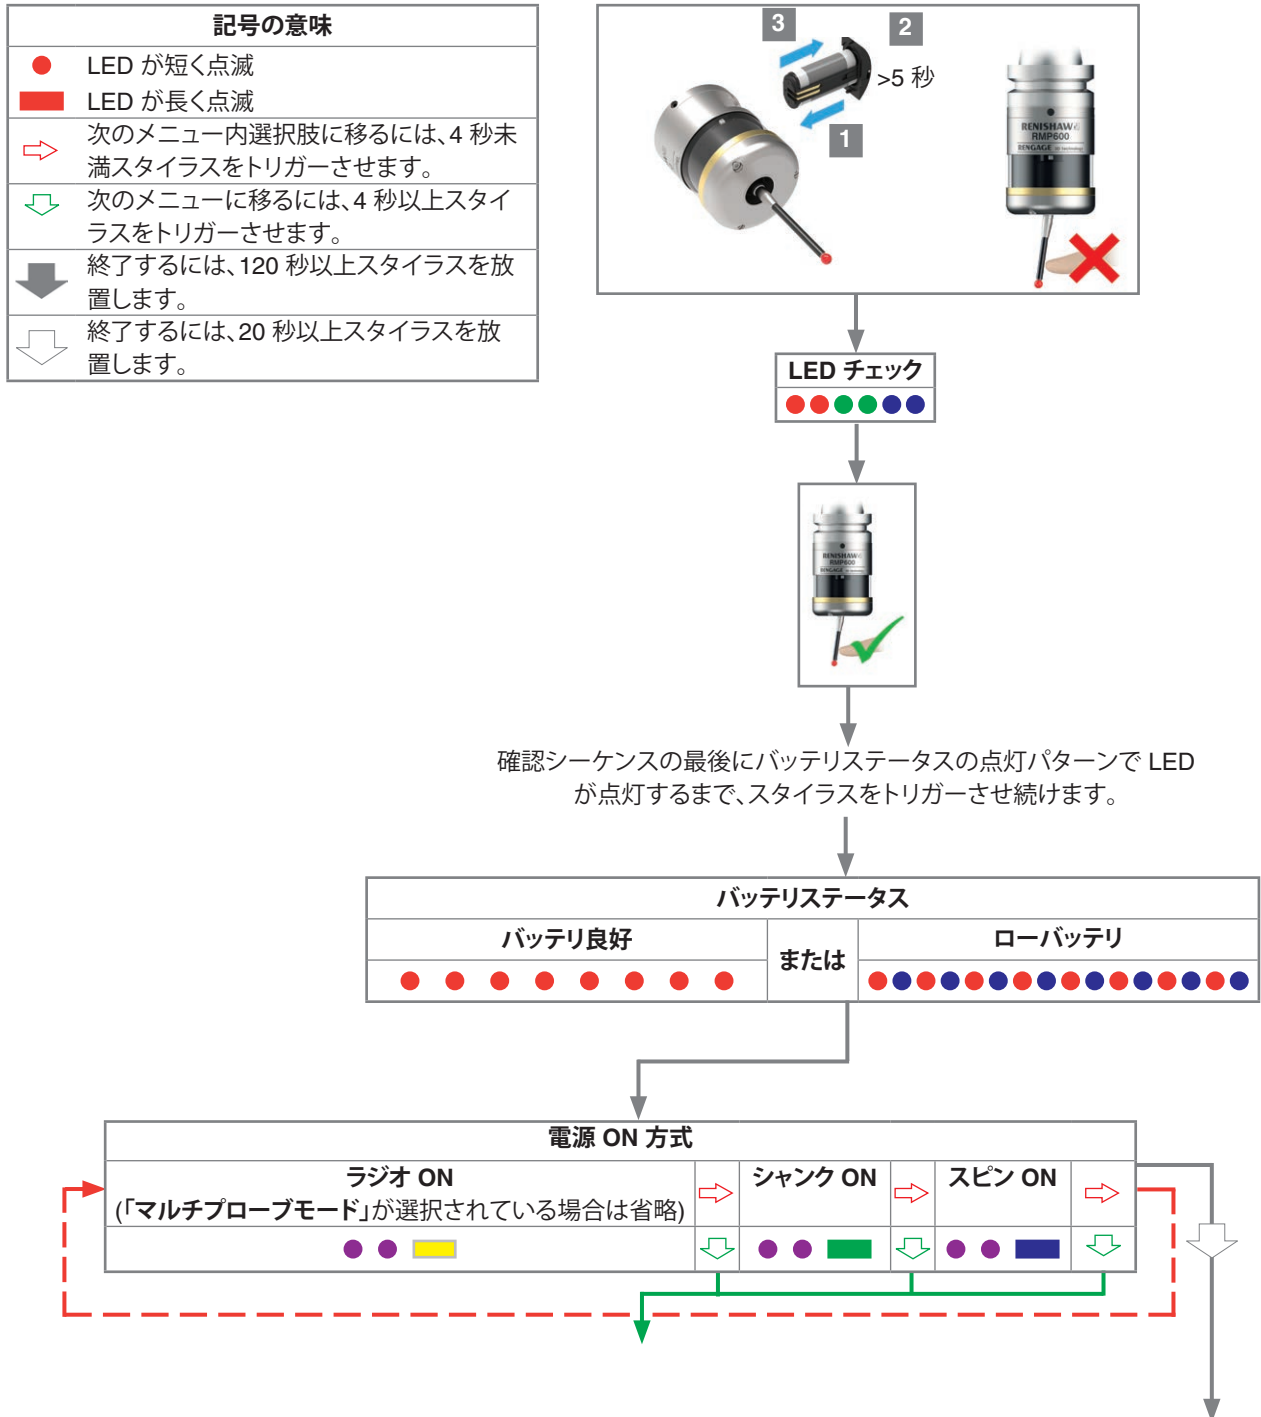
| 記号の意味 | |
|---|---|
| | LED が短く点滅 |
| | LED が長く点滅 |
| | 次のメニュー内選択肢に移るには、4 秒未満スタイラスをトリガーさせます。 |
| | 次のメニューに移るには、4 秒以上スタイラスをトリガーさせます。 |
| | 終了するには、120 秒以上スタイラスを放置します。 |
| | 終了するには、20 秒以上スタイラスを放置します。 |

3
2
>5 秒
1

RENISHAW RMP600 RENGAGE

LED チェック

RENISHAW RMP600 RENGAGE

確認シーケンスの最後にバッテリステータスの点灯パターンで LED が点灯するまで、スタイラスをトリガーさせ続けます。

| バッテリステータス | | |
|---|---|---|
| バッテリ良好 | または | ローバッテリ |

| 電源 ON 方式 | | | | | |
|---|---|---|---|---|---|
| ラジオ ON (「マルチプローブモード」が選択されている場合は省略) | | シャンク ON | | スピン ON | |